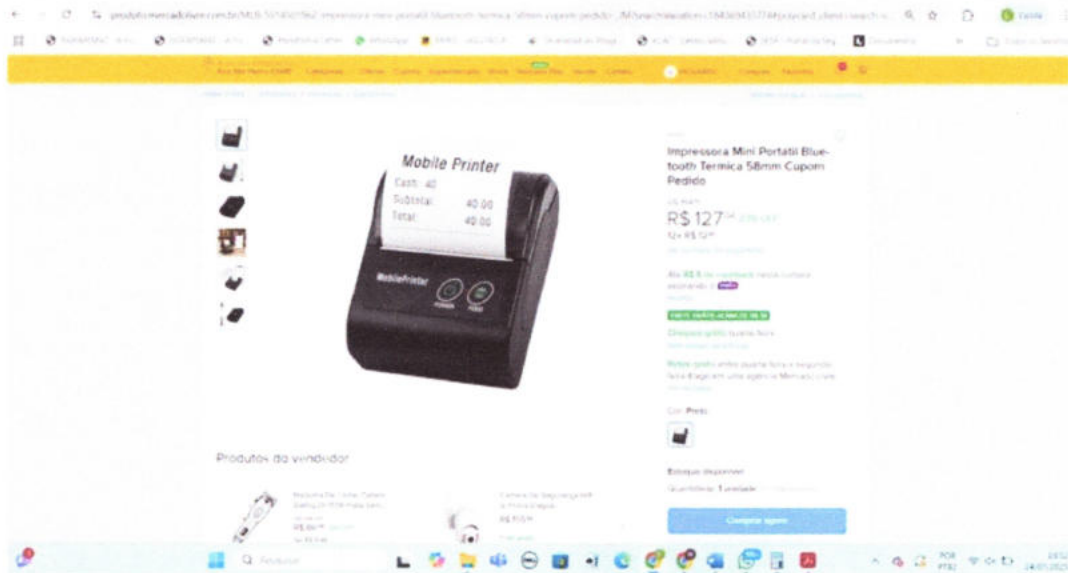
Mobile Printer
Cash: 40
Subtotal: 40.00
Total: 40.00
MobilePrinter

Impressora Mini Portatil Bluetooth Termica 58mm Cupom Pedido

R$ 127

Cor: Preto

Produtos do vendedor

Estoque disponível
Quantidade: 1 unidade

Comprar agora

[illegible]